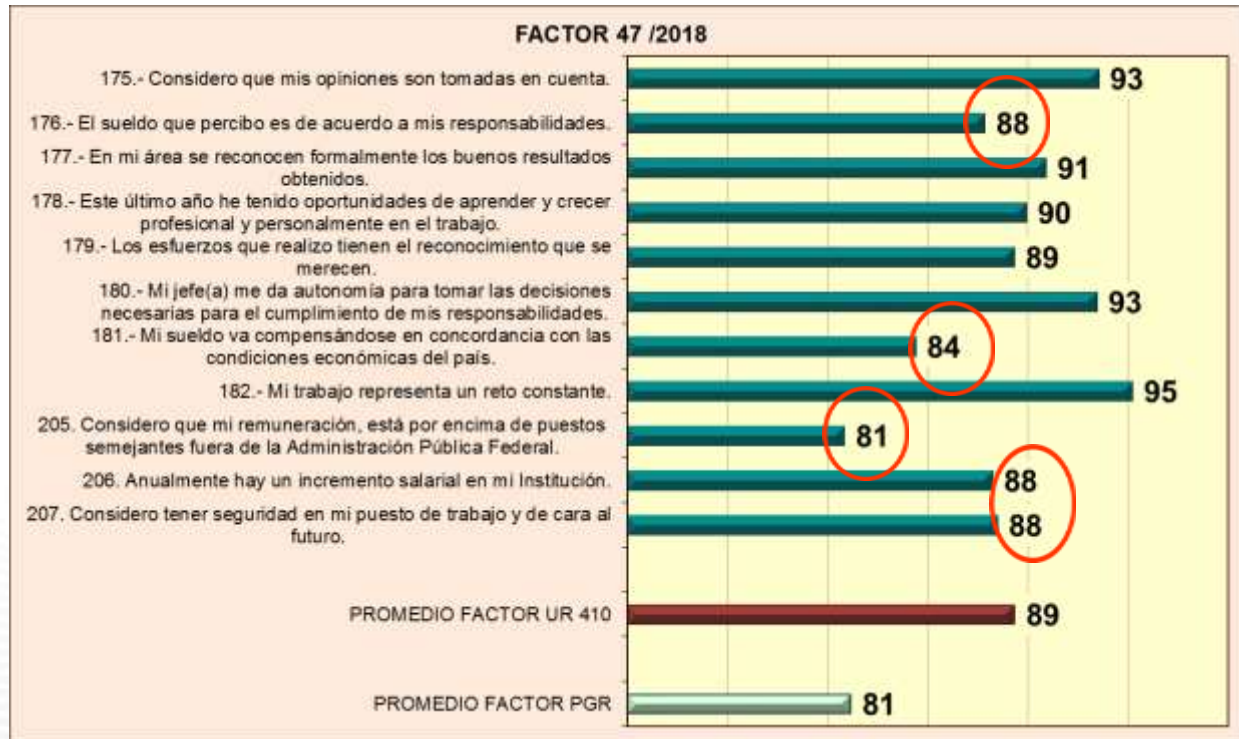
FACTOR 47 /2018

175.- Considero que mis opiniones son tomadas en cuenta. 93

176.- El sueldo que percibo es de acuerdo a mis responsabilidades. 88

177.- En mi área se reconocen formalmente los buenos resultados obtenidos. 91

178.- Este último año he tenido oportunidades de aprender y crecer profesional y personalmente en el trabajo. 90

179.- Los esfuerzos que realizo tienen el reconocimiento que se merecen. 89

180.- Mi jefe(a) me da autonomía para tomar las decisiones necesarias para el cumplimiento de mis responsabilidades. 93

181.- Mi sueldo va compensándose en concordancia con las condiciones económicas del país. 84

182.- Mi trabajo representa un reto constante. 95

205. Considero que mi remuneración, está por encima de puestos semejantes fuera de la Administración Pública Federal. 81

206. Anualmente hay un incremento salarial en mi Institución. 88

207. Considero tener seguridad en mi puesto de trabajo y de cara al futuro. 88

PROMEDIO FACTOR UR 410 89

PROMEDIO FACTOR PGR 81